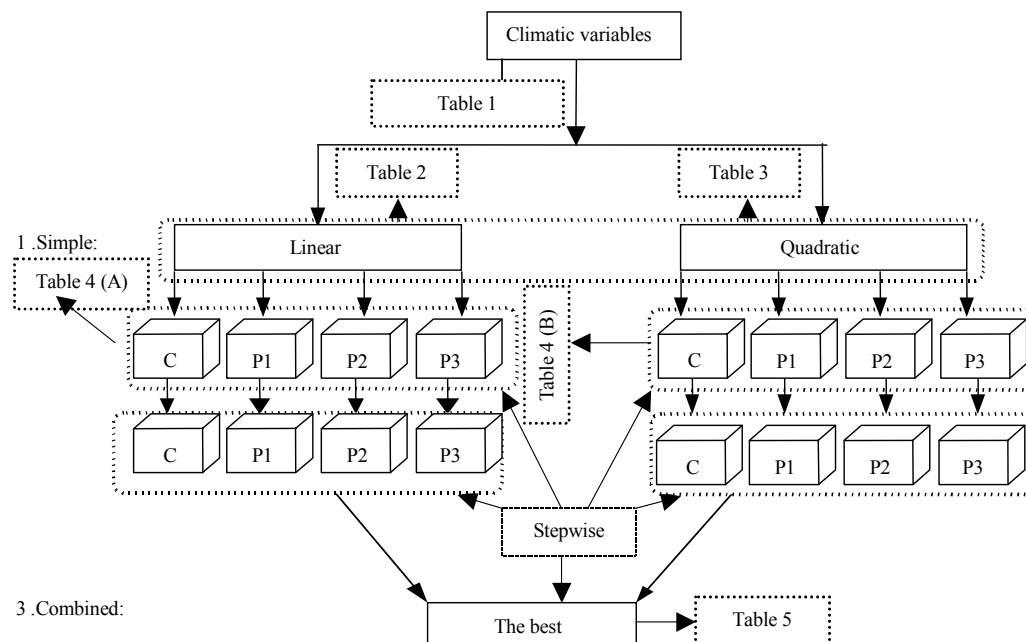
Climatic variables

Table 1

Table 2

Table 3

1 .Simple:

Linear

Quadratic

Table 4 (A)

C

P1

P2

P3

Table 4 (B)

C

P1

P2

P3

C

P1

P2

P3

C

P1

P2

P3

Stepwise

3 .Combined:

The best

Table 5